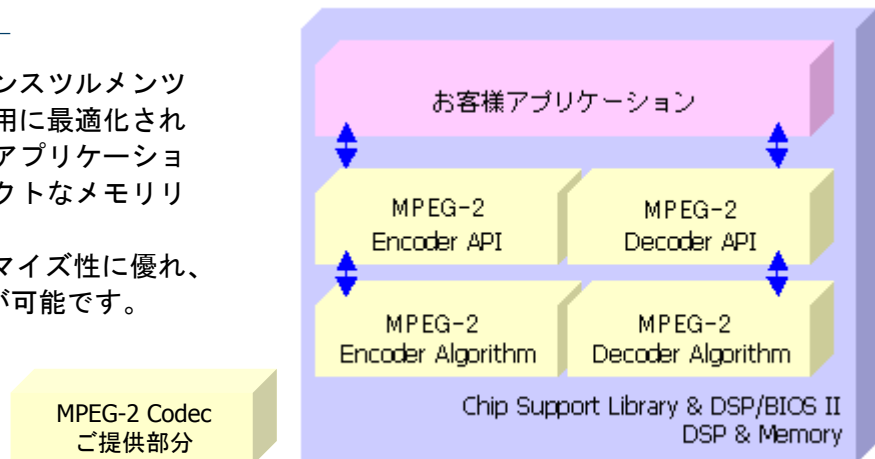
ー

ンスツルメンツ
用に最適化され
アプリケーショ
クトなメモリリ

マイズ性に優れ、
が可能です。

MPEG-2 Codec
ご提供部分

お客様アプリケーション

MPEG-2
Encoder API

MPEG-2
Decoder API

MPEG-2
Encoder Algorithm

MPEG-2
Decoder Algorithm

Chip Support Library & DSP/BIOS II
DSP & Memory